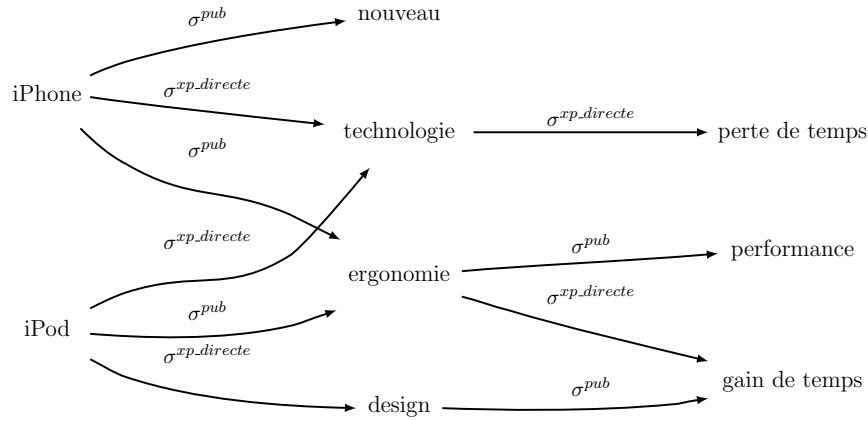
$\sigma^{pub}$
nouveau
iPhone
$\sigma^{xp\_directe}$
technologie
$\sigma^{xp\_directe}$
perte de temps
$\sigma^{pub}$
$\sigma^{xp\_directe}$
ergonomie
$\sigma^{pub}$
performance
$\sigma^{xp\_directe}$
iPod
$\sigma^{pub}$
$\sigma^{xp\_directe}$
gain de temps
$\sigma^{pub}$
design